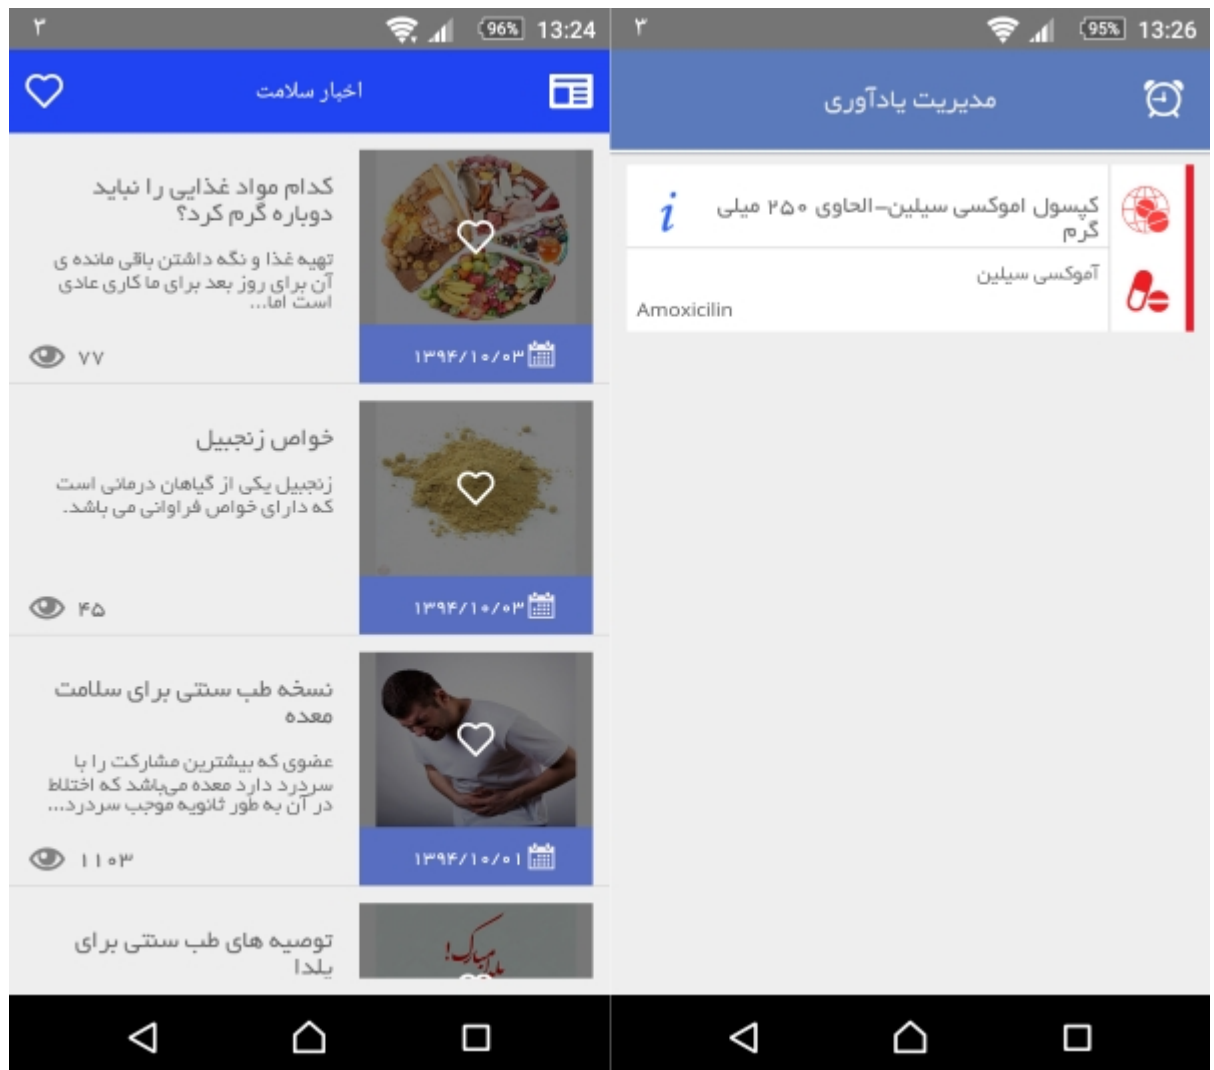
۳ 96% 13:24

اخبار سلامت

کدام مواد غذایی را نباید دوباره گرم کرد؟

تهیه غذا و نگه داشتن باقی مانده ی آن برای روز بعد برای ما کاری عادی است اما...

۷۷

۱۳۹۴/۱۰/۰۳

خواص زنجبیل

زنجبیل یکی از گیاهان درمانی است که دارای خواص فراوانی می باشد.

۴۵

۱۳۹۴/۱۰/۰۳

نسخه طب سنتی برای سلامت معده

عضوی که بیشترین مشارکت را با سردرد دارد معده می‌باشد که اختلاط در آن به طور ثانویه موجب سردرد...

۱۱۰۳

۱۳۹۴/۱۰/۰۱

توصیه های طب سنتی برای یلدا

یلدا مبارک!

۳ 95% 13:26

مدیریت یادآوری

کپسول اموکسی سیلین-الحاوی ۲۵۰ میلی گرم

i

آموکسی سیلین

Amoxicilin